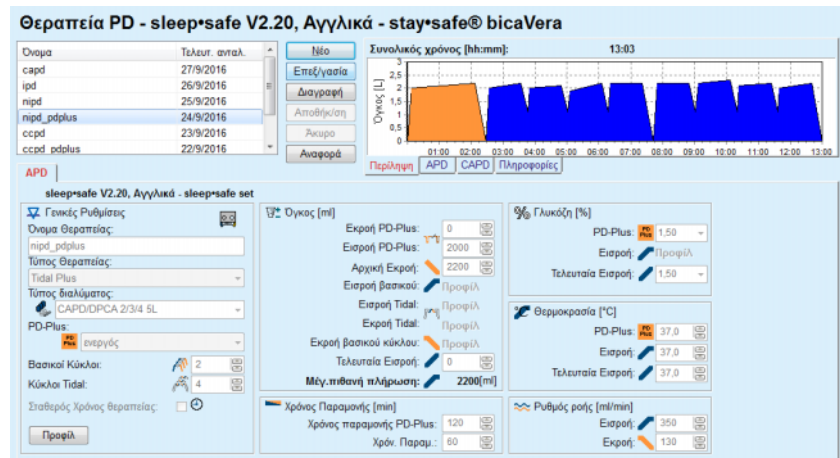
Θεραπεία PD - sleep•safe V2.20, Αγγλικά - stay•safe® bicaVera

| Όνομα | Τελευτ. αντα​λ. |
|---|---|
| capd | 27/9/2016 |
| ipd | 26/9/2016 |
| nipd | 25/9/2016 |
| nipd_pdplus | 24/9/2016 |
| ccpd | 23/9/2016 |
| ccpd_pdplus | 22/9/2016 |

Νέο
Επεξ/γασία
Διαγραφή
Αποθήκ/ση
Άκυρο
Αναφορά

Συνολικός χρόνος [hh:mm]: 13:03

Όγκος [L]
3
2,5
2
1,5
1
0,5
0
01:00 02:00 03:00 04:00 05:00 06:00 07:00 08:00 09:00 10:00 11:00 12:00 13:00

Περίληψη APD CAPD Πληροφορίες

APD

sleep•safe V2.20, Αγγλικά - sleep•safe set

Γενικές Ρυθμίσεις
Όνομα Θεραπείας:
nipd_pdplus
Τύπος Θεραπείας:
Tidal Plus
Τύπος διαλύματος:
CAPD/DPCA 2/3/4 5L
PD-Plus:
ενεργός
Βασικοί Κύκλοι: 2
Κύκλοι Tidal: 4
Σταθερός Χρόνος θεραπείας:
Προφίλ

Όγκος [ml]
Εκροή PD-Plus: 0
Εισροή PD-Plus: 2000
Αρχική Εκροή: 2200
Εισροή βασικού: Προφίλ
Εισροή Tidal: Προφίλ
Εκροή Tidal: Προφίλ
Εκροή βασικού κύκλου: Προφίλ
Τελευταία Εισροή: 0
Μέγ.πιθανή πλήρωση: 2200[ml]

Χρόνος Παραμονής [min]
Χρόνος παραμονής PD-Plus: 120
Χρόν. Παραμ.: 60

Γλυκόζη [%]
PD-Plus: 1,50
Εισροή: Προφίλ
Τελευταία Εισροή: 1,50

Θερμοκρασία [°C]
PD-Plus: 37,0
Εισροή: 37,0
Τελευταία Εισροή: 37,0

Ρυθμός ροής [ml/min]
Εισροή: 350
Εκροή: 130